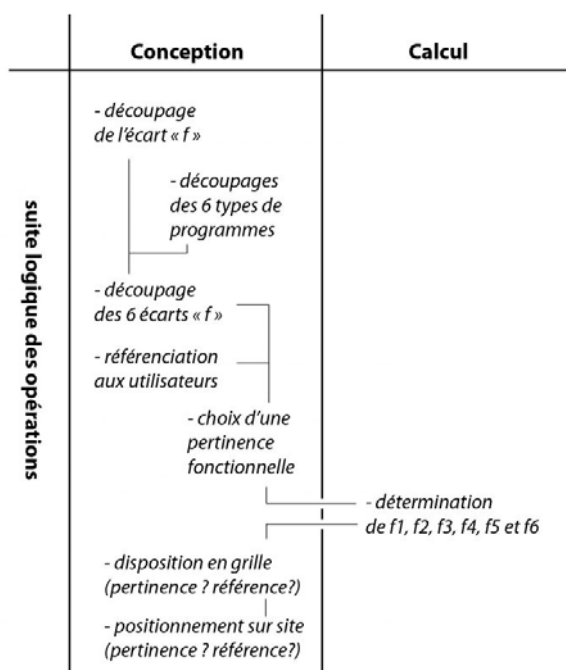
| | Conception | Calcul |
|---|---|---|
| suite logique des opérations | - découpage de l'écart « f » | |
| | - découpages des 6 types de programmes | |
| | - découpage des 6 écarts « f » | |
| | - référenciation aux utilisateurs | |
| | - choix d'une pertinence fonctionnelle | |
| | | - détermination de f1, f2, f3, f4, f5 et f6 |
| | - disposition en grille (pertinence ? référence?) | |
| | - positionnement sur site (pertinence ? référence?) | |